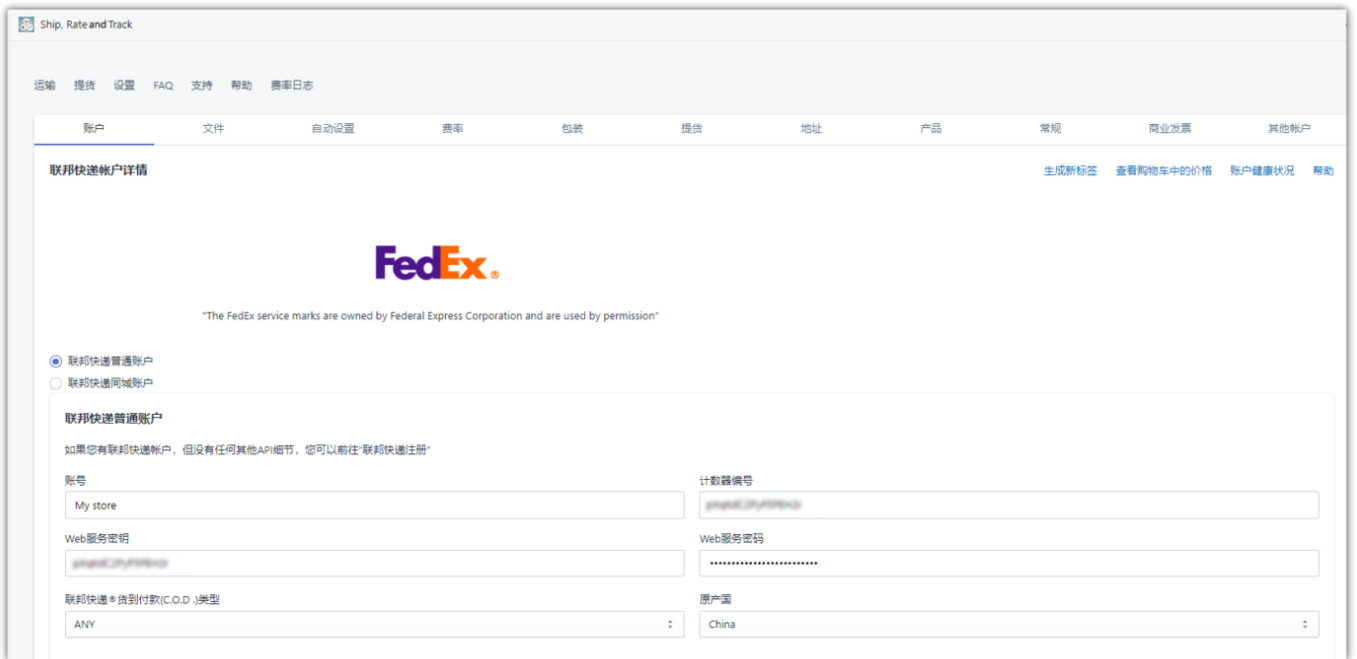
Ship, Rate and Track

运输 提货 设置 FAQ 支持 帮助 费率日志

账户 文件 自动设置 费率 包装 提货 地址 产品 常规 商业发票 其他帐户

联邦快递帐户详情

生成新标签 查看购物车中的价格 账户健康状况 帮助

FedEx

"The FedEx service marks are owned by Federal Express Corporation and are used by permission"

联邦快递普通账户
联邦快递同城账户

联邦快递普通账户

如果您有联邦快递帐户，但没有任何其他API细节，您可以前往"联邦快递注册"

账号
My store

计数器编号
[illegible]

Web服务密钥
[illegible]

Web服务密码
•••••••••••••••••••••••••

联邦快递®货到付款(C.O.D.)类型
ANY

原产国
China